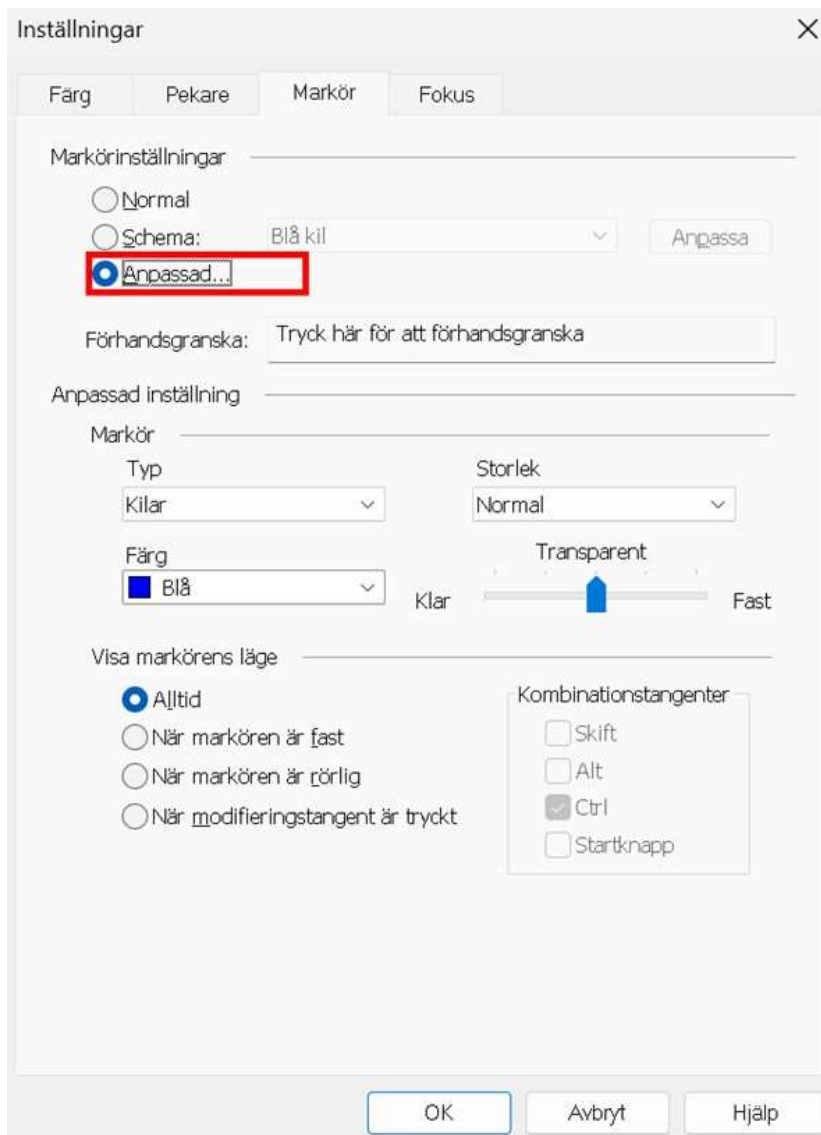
Inställningar

×

Färg Pekare Markör Fokus

Markörinställningar

Normal

Schema: Blå kil

Anpassa

Anpassad...

Förhandsgranska: Tryck här för att förhandsgranska

Anpassad inställning

Markör

Typ

Kilar

Storlek

Normal

Färg

Blå

Transparent

Klar

Fast

Visa markörens läge

Alltid

När markören är fast

När markören är rörlig

När modifieringstangent är tryckt

Kombinationstangenter

Skift

Alt

Ctrl

Startknapp

OK

Avbryt

Hjälp